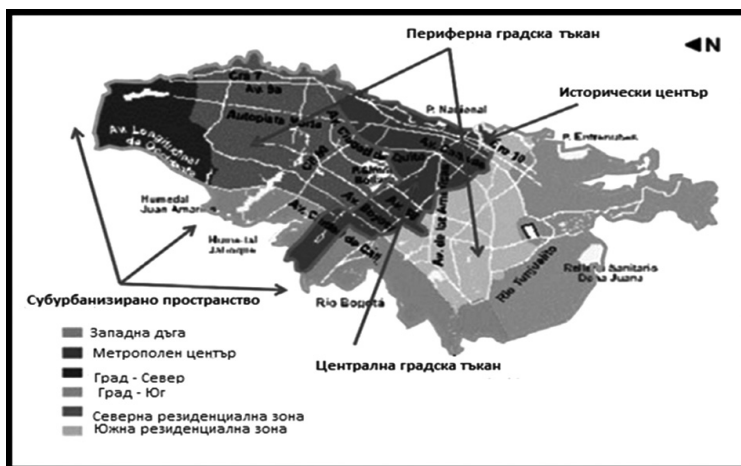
Периферна градска тъкан

◄N

Исторически център

Cra 7

Av. 68

Autopista Norte

P. Nacional

Av. Longitudinal de Occidente

Av. Ciudad de Quito

Av. Caracas

Cra 10

P. Entrenubes

P. Simón Bolívar

Humedal Juan Amarillo

Humedal Jaboque

Av. Boyacá

Av. 68

Av. Ciudad de Cali

Av. de las Américas

Relleno Sanitario Doña Juana

Río Tunjuelito

Субурбанизирано пространство

Río Bogotá

Западна дъга

Метрополен център

Град - Север

Град - Юг

Северна резиденциална зона

Южна резиденциална зона

Централна градска тъкан